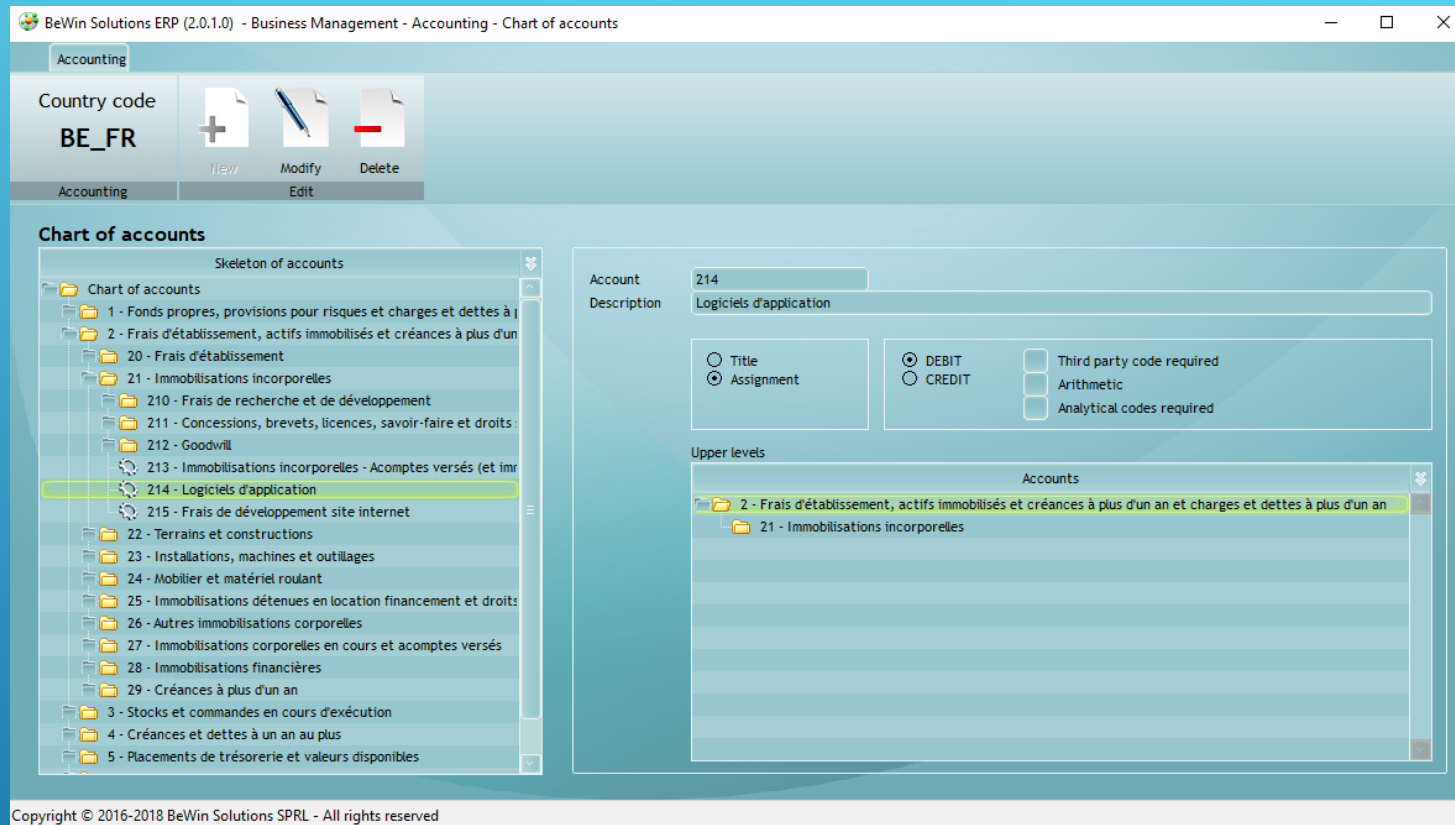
BeWin Solutions ERP (2.0.1.0) - Business Management - Accounting - Chart of accounts

Accounting

Country code
BE_FR
Accounting

New
Modify
Delete
Edit

Chart of accounts

Skeleton of accounts

Chart of accounts
1 - Fonds propres, provisions pour risques et charges et dettes à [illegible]
2 - Frais d'établissement, actifs immobilisés et créances à plus d'un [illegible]
20 - Frais d'établissement
21 - Immobilisations incorporelles
210 - Frais de recherche et de développement
211 - Concessions, brevets, licences, savoir-faire et droits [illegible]
212 - Goodwill
213 - Immobilisations incorporelles - Acomptes versés (et imr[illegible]
214 - Logiciels d'application
215 - Frais de développement site internet
22 - Terrains et constructions
23 - Installations, machines et outillages
24 - Mobilier et matériel roulant
25 - Immobilisations détenues en location financement et droits
26 - Autres immobilisations corporelles
27 - Immobilisations corporelles en cours et acomptes versés
28 - Immobilisations financières
29 - Créances à plus d'un an
3 - Stocks et commandes en cours d'exécution
4 - Créances et dettes à un an au plus
5 - Placements de trésorerie et valeurs disponibles

Account 214
Description Logiciels d'application

Title
Assignment

DEBIT
CREDIT

Third party code required
Arithmetic
Analytical codes required

Upper levels

Accounts
2 - Frais d'établissement, actifs immobilisés et créances à plus d'un an et charges et dettes à plus d'un an
21 - Immobilisations incorporelles

Copyright © 2016-2018 BeWin Solutions SPRL - All rights reserved